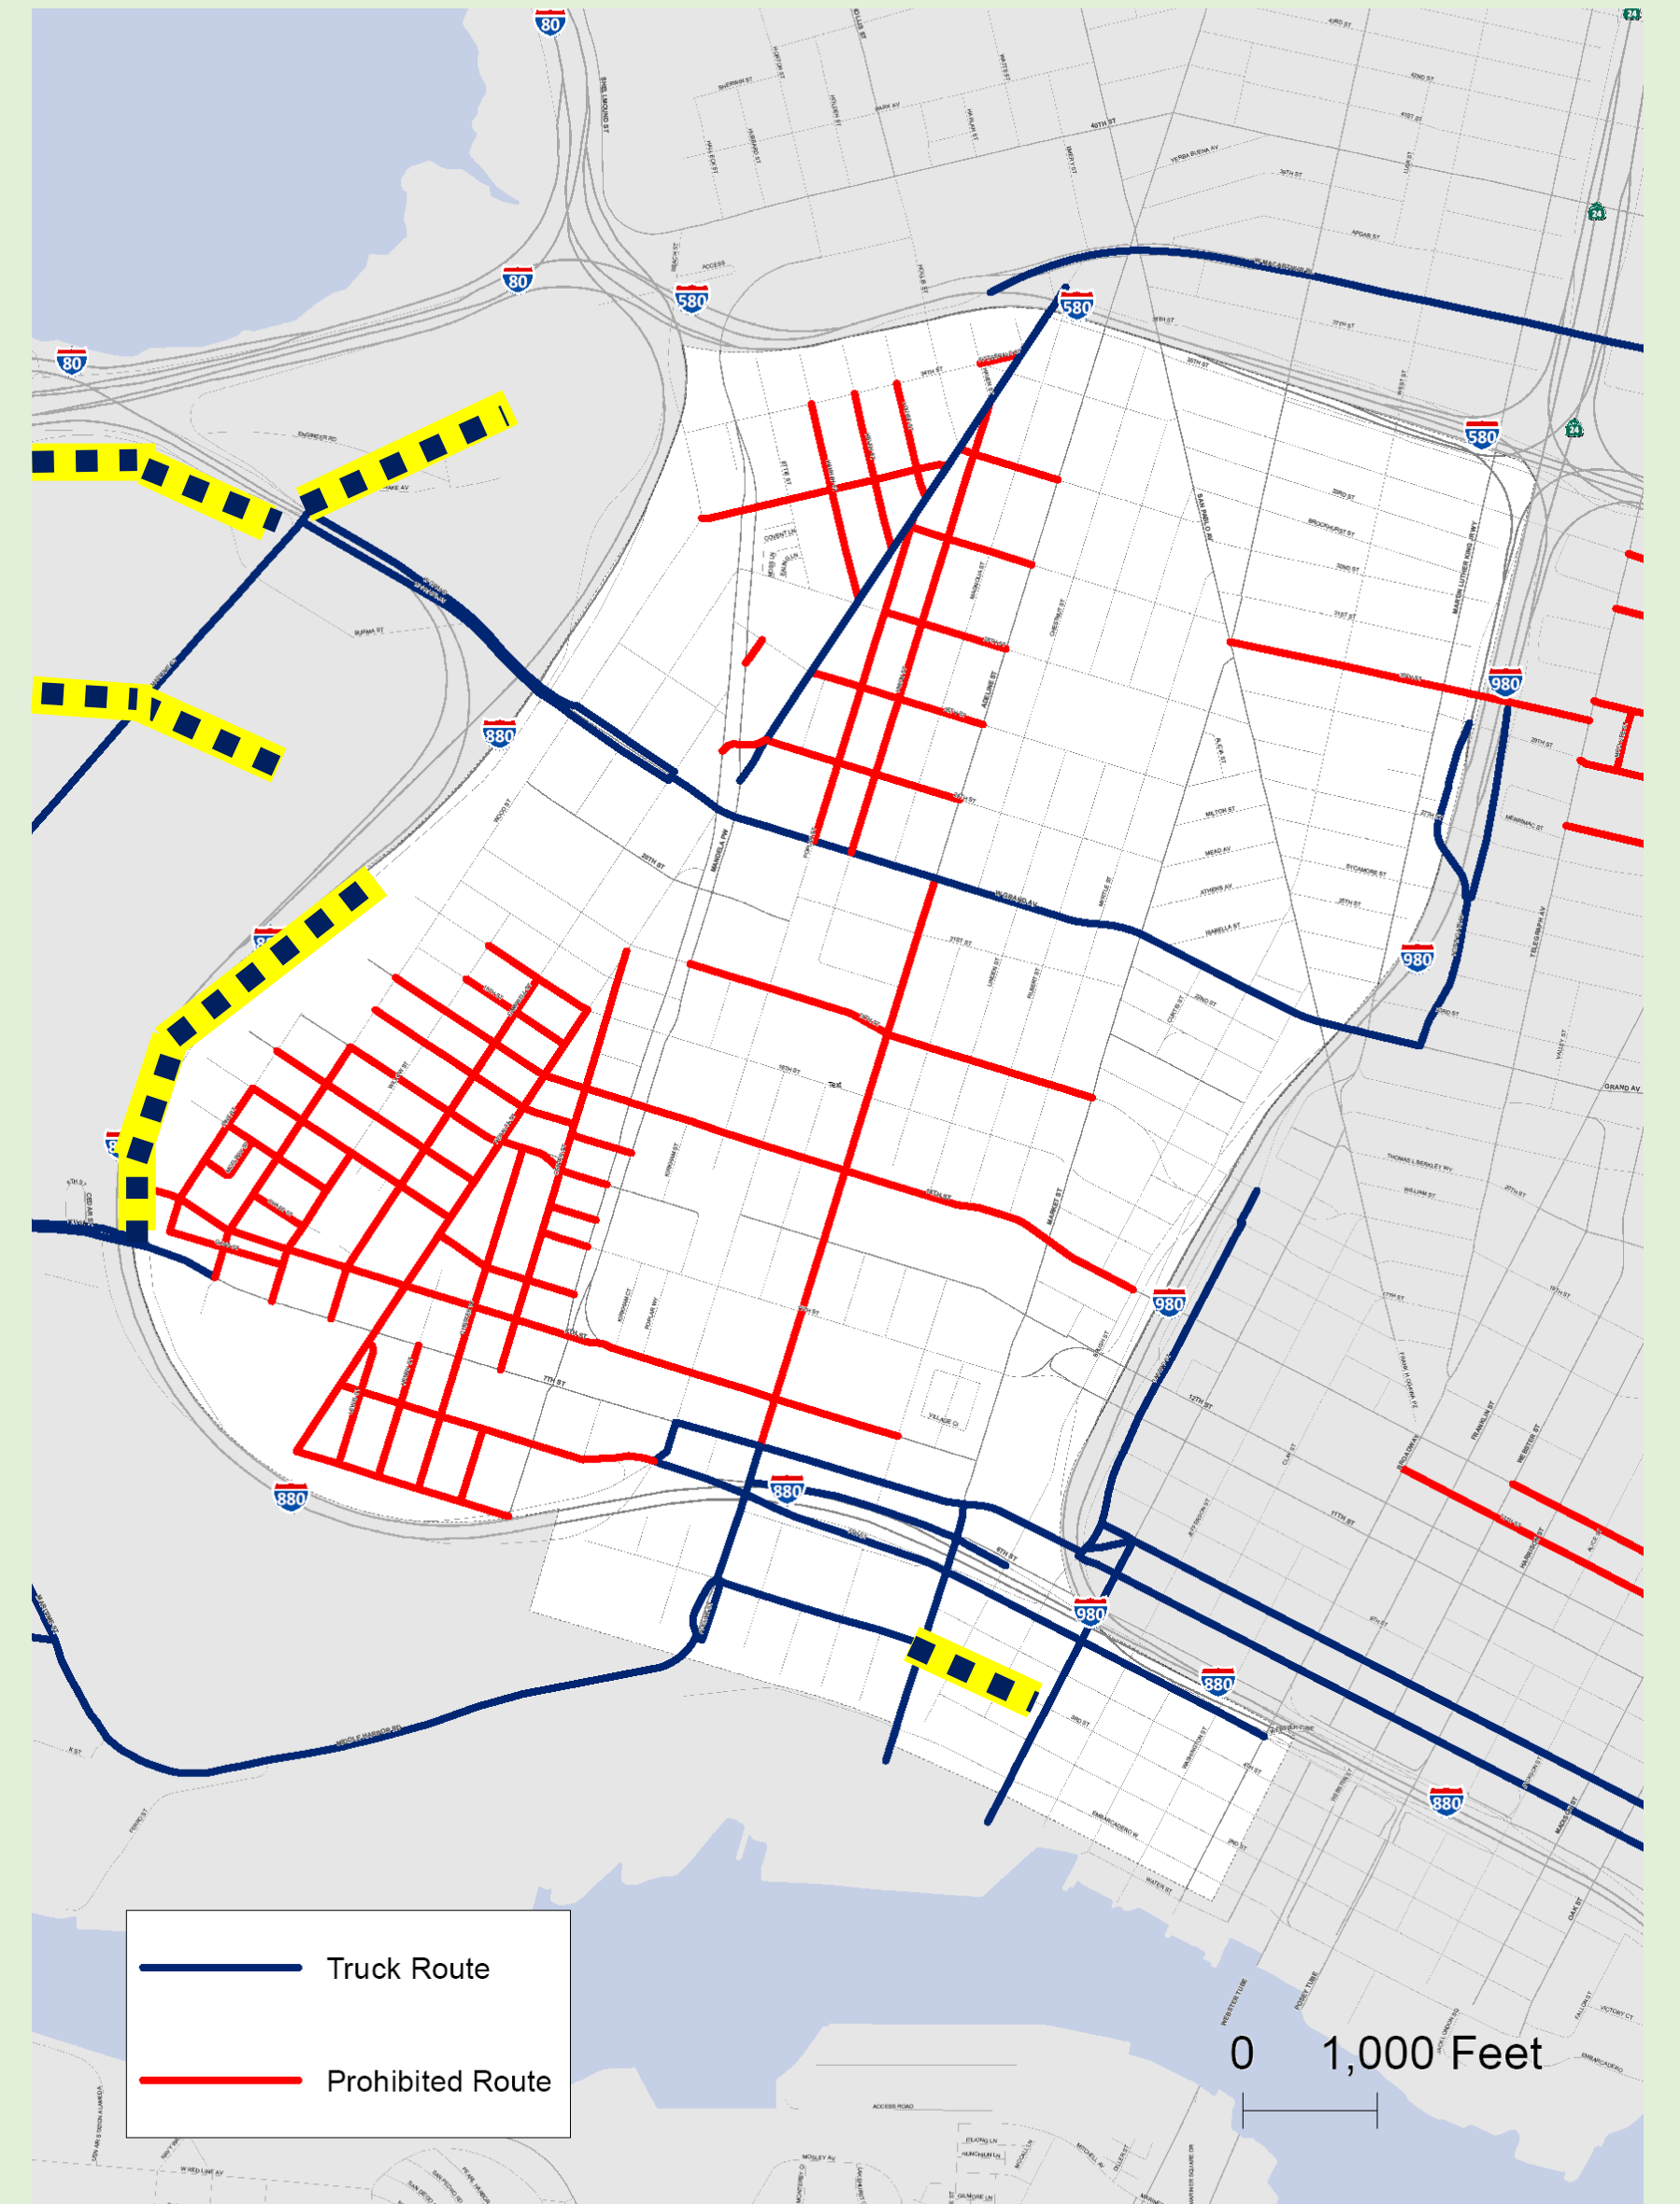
80
80
80
580
580
580
880
880
880
880
880
980
980
980
980
24
24
24
40TH ST
W MACARTHUR BL
SAN PABLO AV
MARTIN LUTHER KING JR WY
W GRAND AV
MANDELA PW
ADELINE ST
MARKET ST
7TH ST
8TH ST
TELEGRAPH AV
BROADWAY
EMBARCADERO W
WEBSTER TUBE
POSEY TUBE
GRAND AV
Truck Route
Prohibited Route
0 1,000 Feet